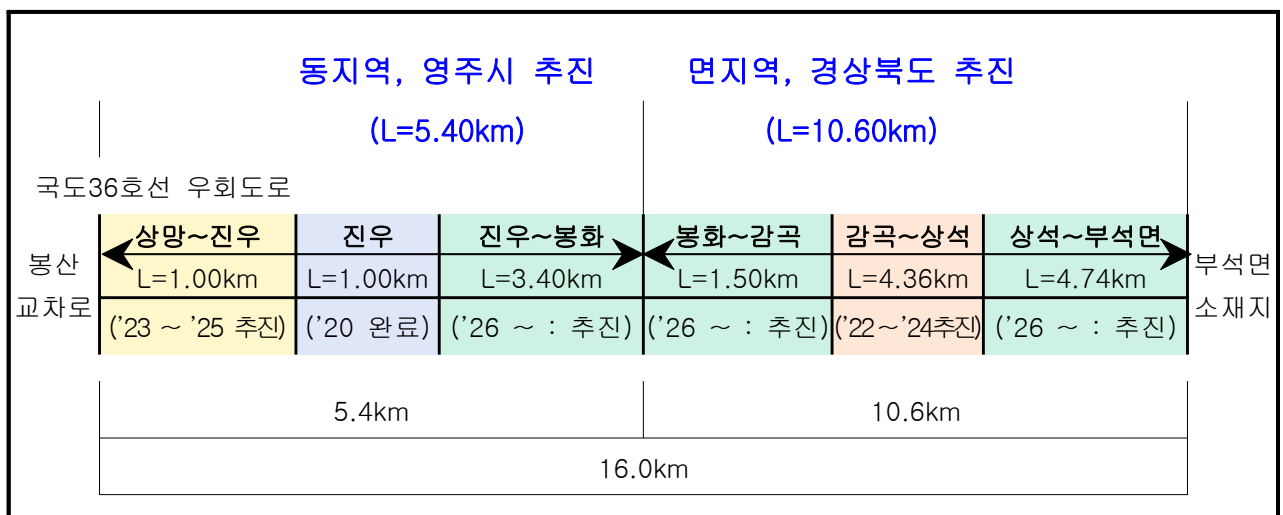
동지역, 영주시 추진

(L=5.40km)

면지역, 경상북도 추진

(L=10.60km)

국도36호선 우회도로

봉산 교차로

| 상망~진우 | 진우 | 진우~봉화 | 봉화~감곡 | 감곡~상석 | 상석~부석면 |
|---|---|---|---|---|---|
| L=1.00km | L=1.00km | L=3.40km | L=1.50km | L=4.36km | L=4.74km |
| ('23 ~ '25 추진) | ('20 완료) | ('26 ~ : 추진) | ('26 ~ : 추진) | ('22~'24추진) | ('26 ~ : 추진) |

부석면 소재지

5.4km

10.6km

16.0km